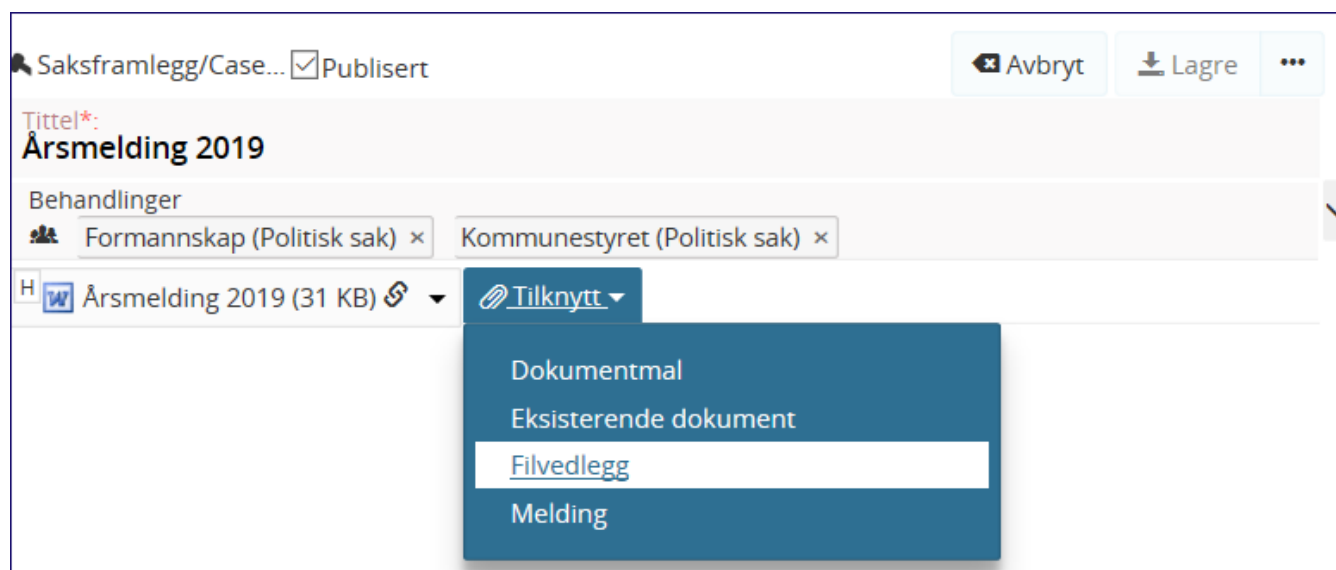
Saksframlegg/Case... Publisert

Avbryt Lagre •••

Tittel*:
Årsmelding 2019

Behandlinger
Formannskap (Politisk sak) × Kommunestyret (Politisk sak) ×

H Årsmelding 2019 (31 KB) Tilknytt

Dokumentmal
Eksisterende dokument
Filvedlegg
Melding